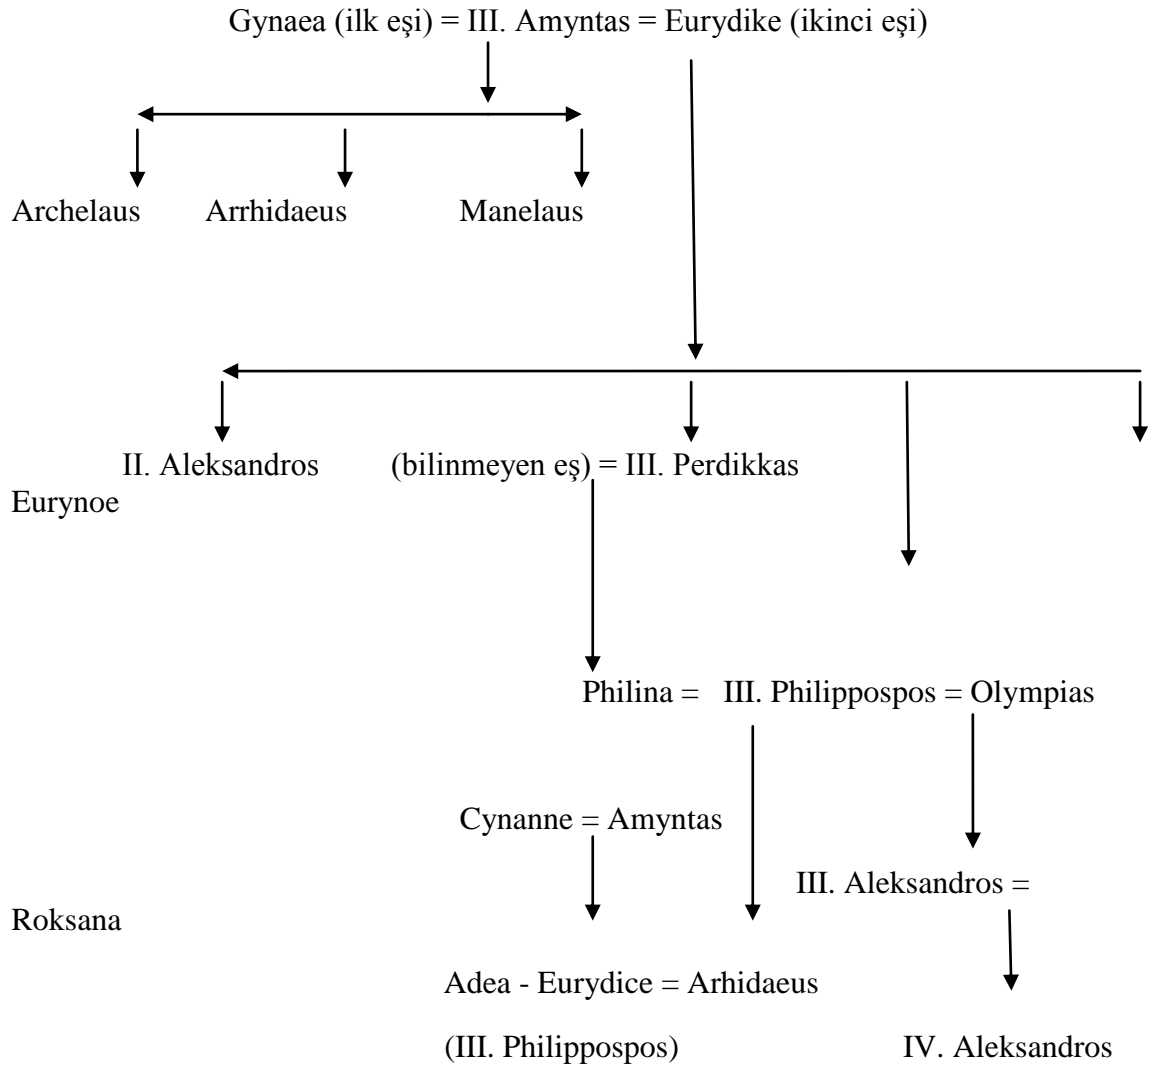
Gynaea (ilk eşi) = III. Amyntas = Eurydike (ikinci eşi)

Archelaus Arrhidaeus Manelaus

II. Aleksandros (bilinmeyen eş) = III. Perdikkas

Eurynoe

Philina = III. Philippospos = Olympias

Cynanne = Amyntas

III. Aleksandros =

Roksana

Adea - Eurydice = Arhidaeus

(III. Philippospos) IV. Aleksandros